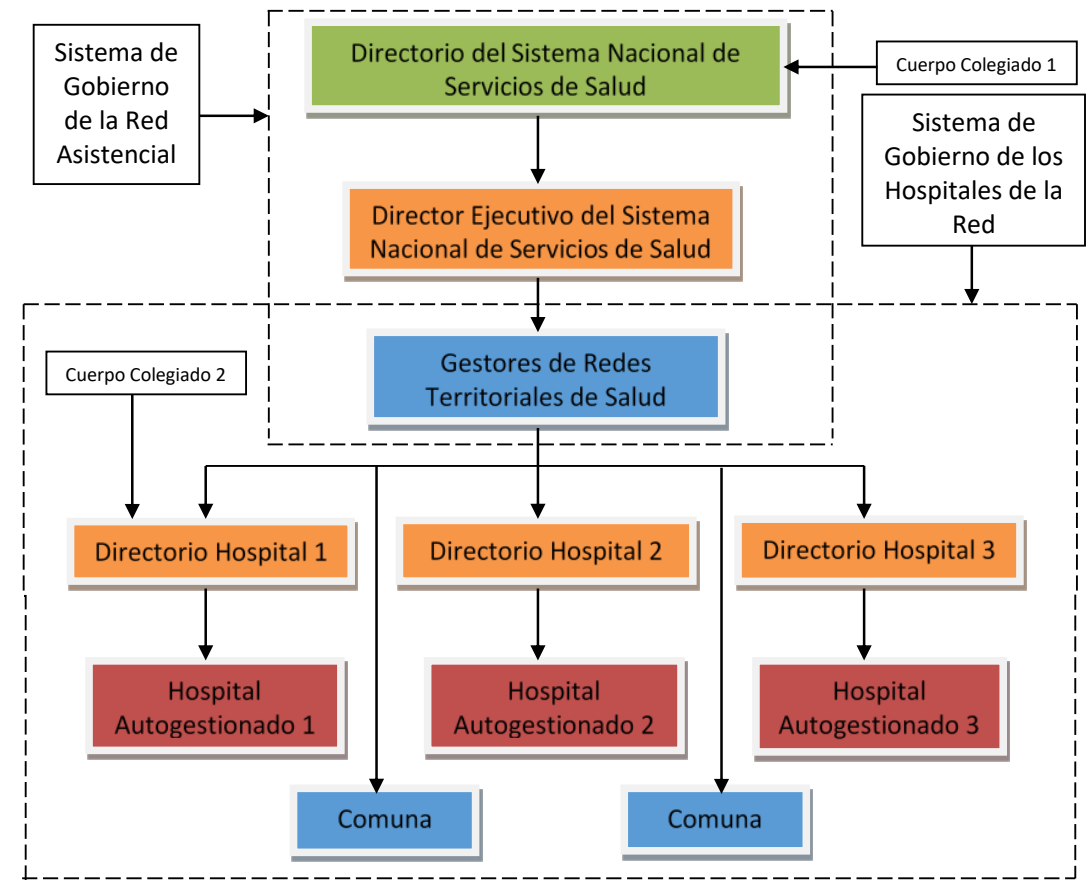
Sistema de Gobierno de la Red Asistencial

Directorio del Sistema Nacional de Servicios de Salud

Cuerpo Colegiado 1

Sistema de Gobierno de los Hospitales de la Red

Director Ejecutivo del Sistema Nacional de Servicios de Salud

Cuerpo Colegiado 2

Gestores de Redes Territoriales de Salud

Directorio Hospital 1

Directorio Hospital 2

Directorio Hospital 3

Hospital Autogestionado 1

Hospital Autogestionado 2

Hospital Autogestionado 3

Comuna

Comuna